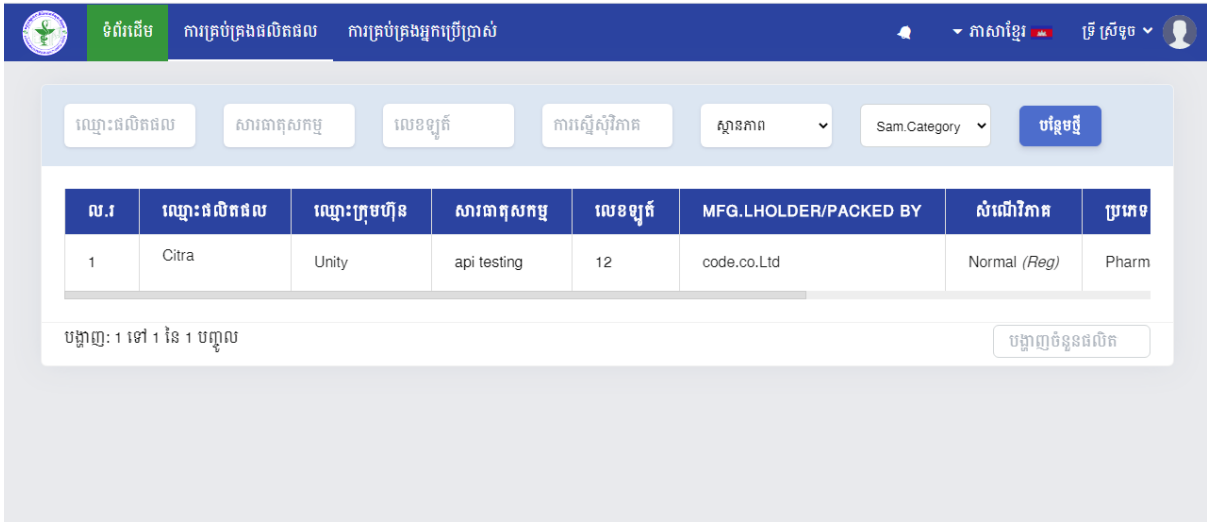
ទំព័រដើម ការគ្រប់គ្រងផលិតផល ការគ្រប់គ្រងអ្នកប្រើប្រាស់

ភាសាខ្មែរ ទ្រី ស្រីទូច

ឈ្មោះផលិតផល សារធាតុសកម្ម លេខឡូត៍ ការស្នើសុំវិភាគ ស្ថានភាព Sam.Category បន្ថែមថ្មី

| ល.រ | ឈ្មោះផលិតផល | ឈ្មោះក្រុមហ៊ុន | សារធាតុសកម្ម | លេខឡូត៍ | MFG.LHOLDER/PACKED BY | សំណើរវិភាគ | ប្រភេទ |
|---|---|---|---|---|---|---|---|
| 1 | Citra | Unity | api testing | 12 | code.co.Ltd | Normal (Reg) | Pharm |

បង្ហាញ: 1 ទៅ 1 នៃ 1 បញ្ចូល

បង្ហាញចំនួនផលិត